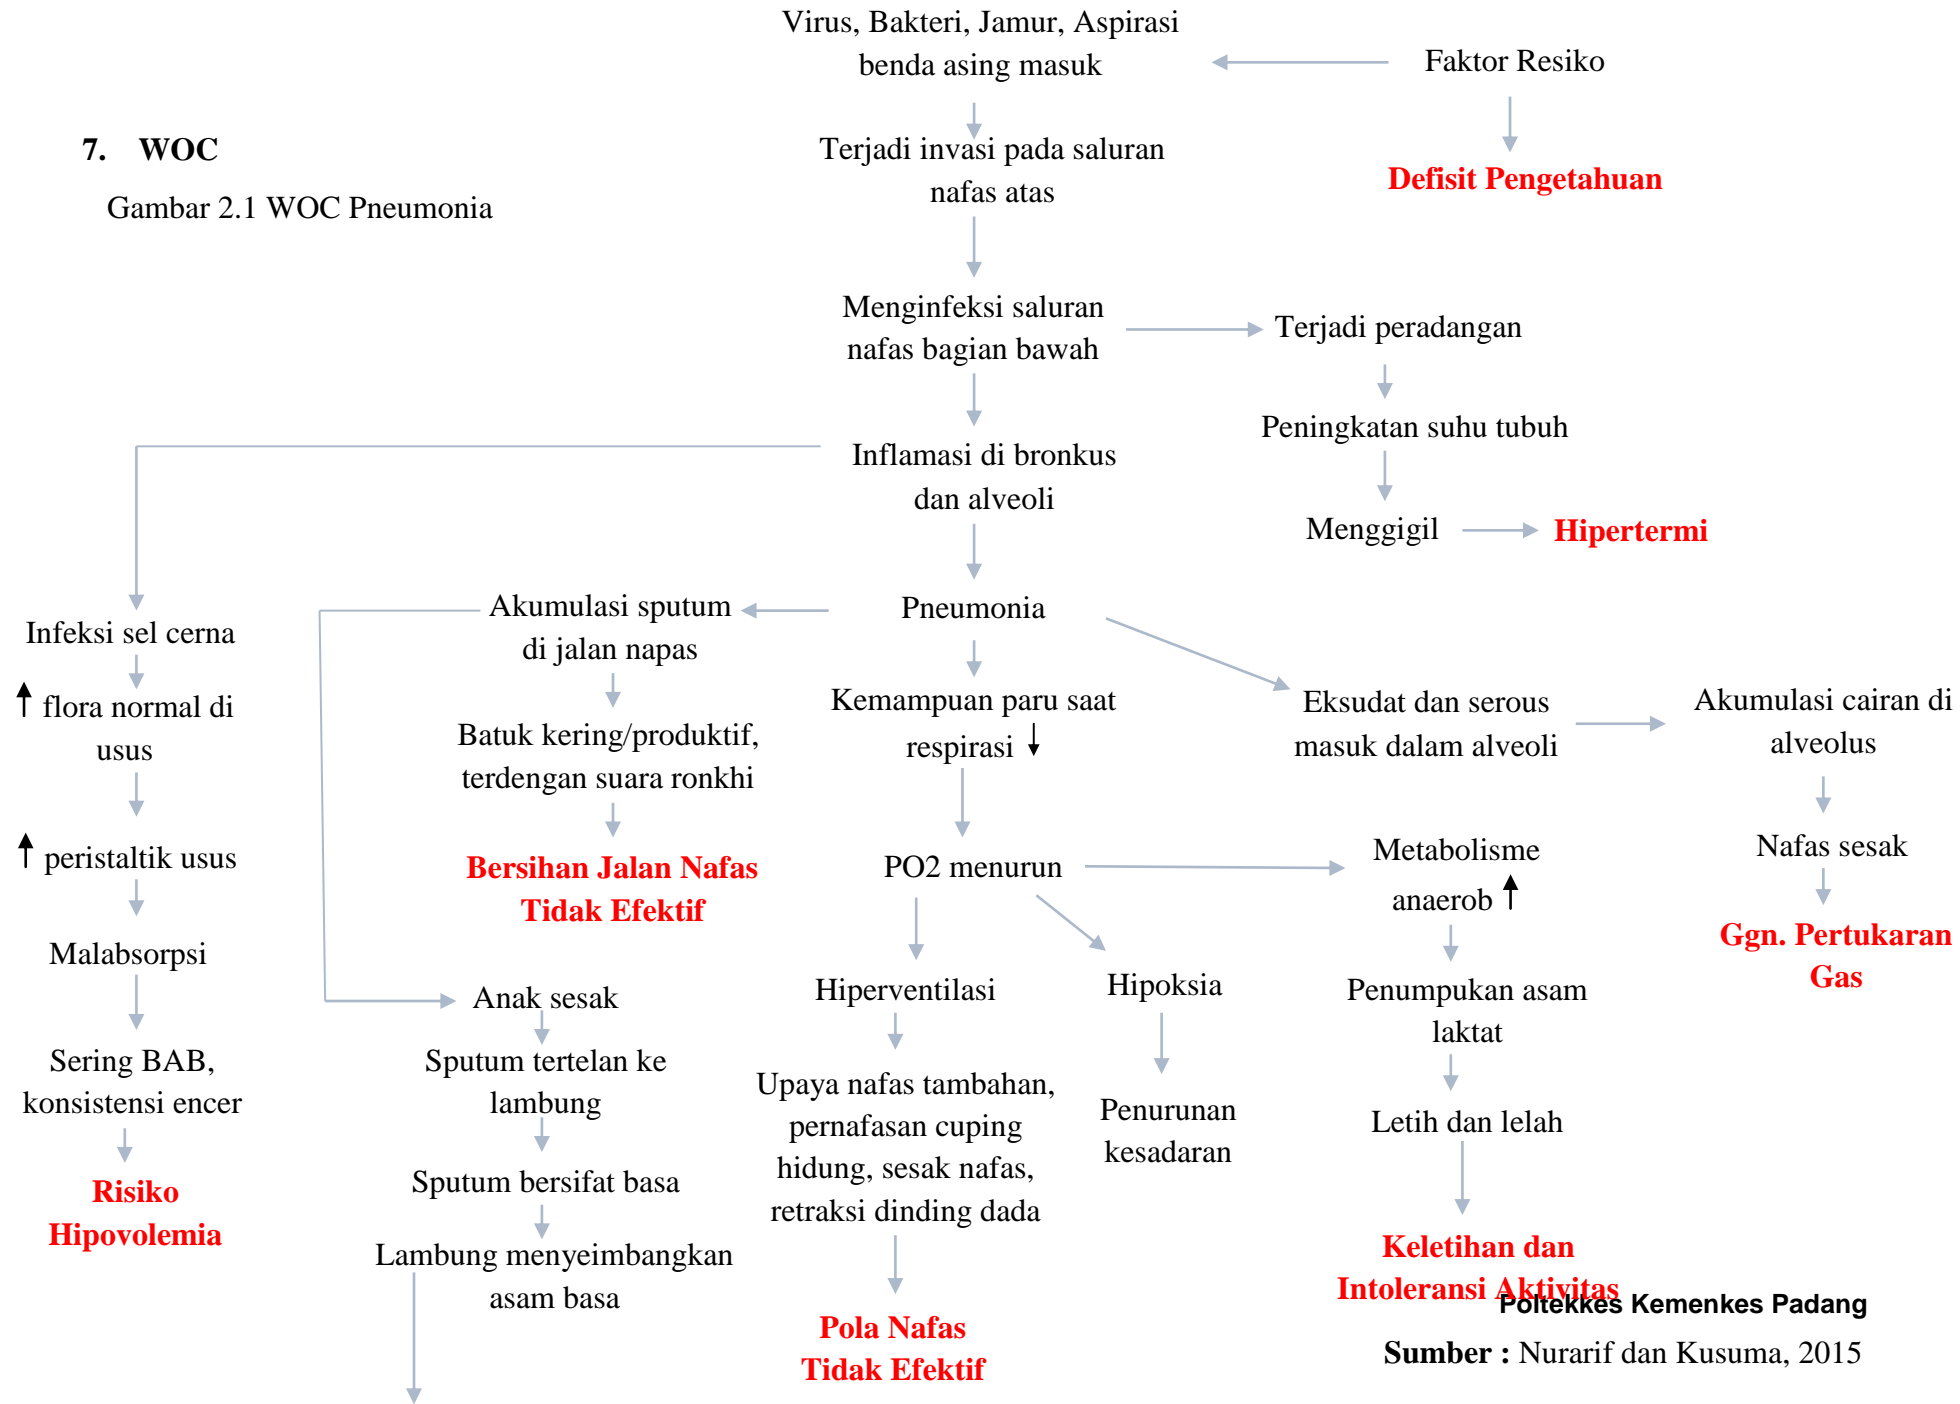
7. WOC

Gambar 2.1 WOC Pneumonia

Virus, Bakteri, Jamur, Aspirasi benda asing masuk

Faktor Resiko

Defisit Pengetahuan

Terjadi invasi pada saluran nafas atas

Menginfeksi saluran nafas bagian bawah

Terjadi peradangan

Peningkatan suhu tubuh

Menggigil

Hipertermi

Inflamasi di bronkus dan alveoli

Pneumonia

Infeksi sel cerna

↑ flora normal di usus

↑ peristaltik usus

Malabsorpsi

Sering BAB, konsistensi encer

Risiko Hipovolemia

Akumulasi sputum di jalan napas

Batuk kering/produktif, terdengan suara ronkhi

Bersihan Jalan Nafas Tidak Efektif

Anak sesak

Sputum tertelan ke lambung

Sputum bersifat basa

Lambung menyeimbangkan asam basa

Kemampuan paru saat respirasi ↓

PO2 menurun

Hiperventilasi

Upaya nafas tambahan, pernafasan cuping hidung, sesak nafas, retraksi dinding dada

Pola Nafas Tidak Efektif

Hipoksia

Penurunan kesadaran

Eksudat dan serous masuk dalam alveoli

Akumulasi cairan di alveolus

Nafas sesak

Ggn. Pertukaran Gas

Metabolisme anaerob ↑

Penumpukan asam laktat

Letih dan lelah

Keletihan dan Intoleransi Aktivitas

Poltekkes Kemenkes Padang

Sumber : Nurarif dan Kusuma, 2015